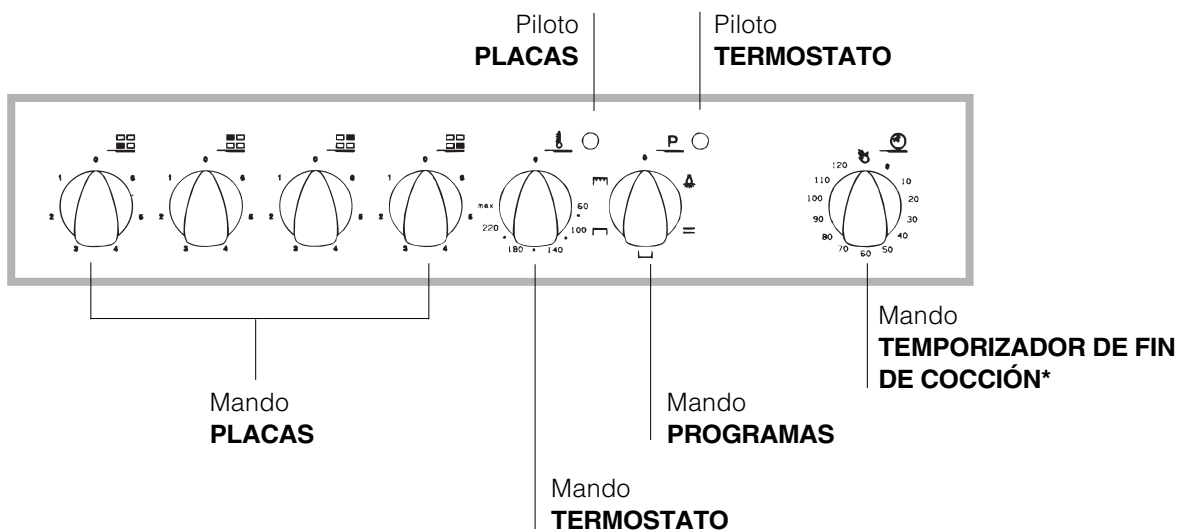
Piloto
**PLACAS**

Piloto
**TERMOSTATO**

0 1 2 3 4 5 6
0 1 2 3 4 5 6
0 1 2 3 4 5 6
0 1 2 3 4 5 6

0 max 220 180 140 100 60

P
0

120 0 10 20 30 40 50 60 70 80 90 100 110

Mando
**PLACAS**

Mando
**TERMOSTATO**

Mando
**PROGRAMAS**

Mando
**TEMPORIZADOR DE FIN DE COCCIÓN***